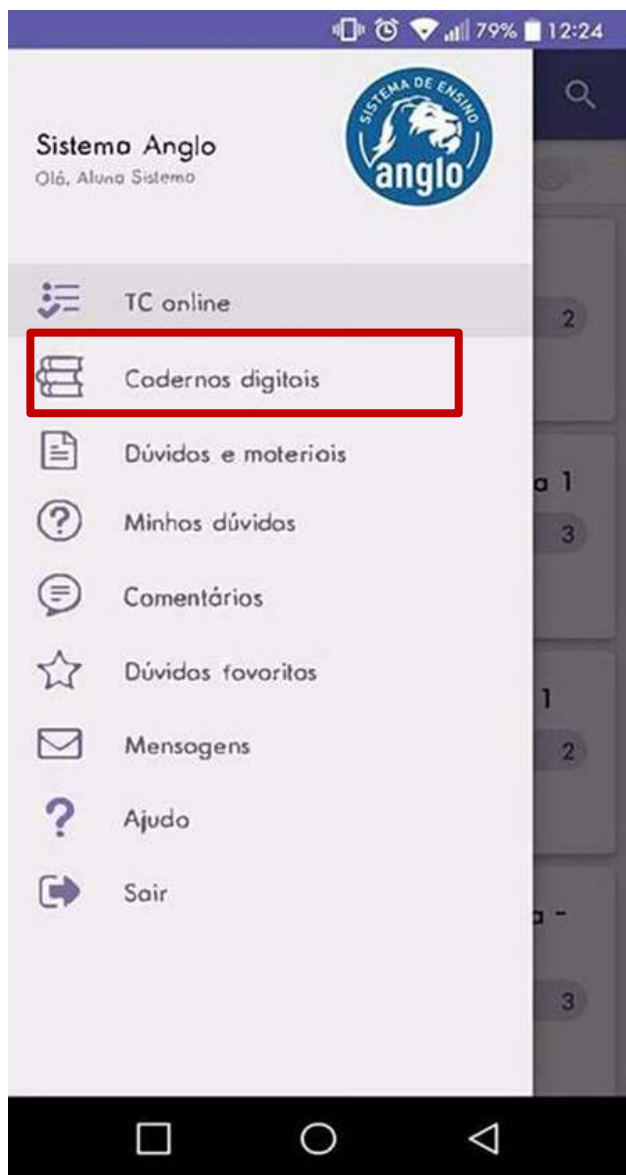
79% 12:24

Sistema Anglo
Olá, Aluno Sistema

SISTEMA DE ENSINO
anglo

TC online
2
Cadernos digitais
Dúvidas e materiais
a 1
3
Minhas dúvidas
Comentários
Dúvidas favoritas
1
Mensagens
2
Ajuda
Sair
a -
3